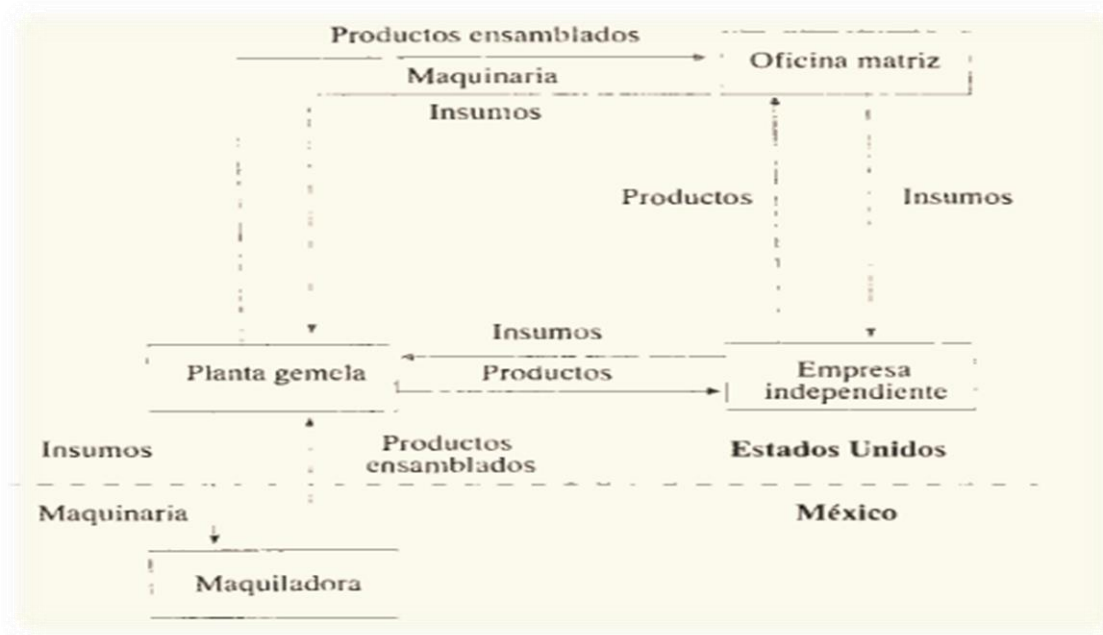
Productos ensamblados

Oficina matriz

Maquinaria

Insumos

Productos

Insumos

Insumos

Planta gemela

Productos

Empresa independiente

Insumos

Productos ensamblados

Estados Unidos

Maquinaria

México

Maquiladora